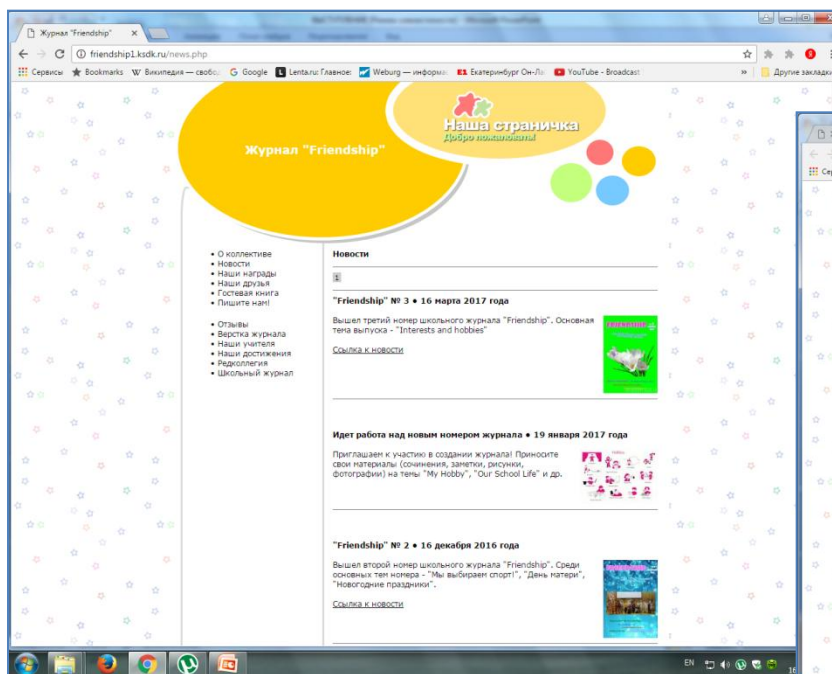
Журнал "Friendship" ×

friendship1.ksdk.ru/news.php

Сервисы Bookmarks Википедия — свобо Google Lenta.ru: Главное: Weburg — информа Екатеринбург Он-Ла YouTube - Broadcast » Другие закладки

Журнал "Friendship"

Наша страничка
Добро пожаловать!

• О коллективе
• Новости
• Наши награды
• Наши друзья
• Гостевая книга
• Пишите нам!

• Отзывы
• Верстка журнала
• Наши учителя
• Наши достижения
• Редколлегия
• Школьный журнал

Новости

1

"Friendship" № 3 • 16 марта 2017 года

Вышел третий номер школьного журнала "Friendship". Основная тема выпуска - "Interests and hobbies"

Ссылка к новости

Идет работа над новым номером журнала • 19 января 2017 года

Приглашаем к участию в создании журнала! Приносите свои материалы (сочинения, заметки, рисунки, фотографии) на темы "My Hobby", "Our School Life" и др.

"Friendship" № 2 • 16 декабря 2016 года

Вышел второй номер школьного журнала "Friendship". Среди основных тем номера - "Мы выбираем спорт!", "День матери", "Новогодние праздники".

Ссылка к новости

EN